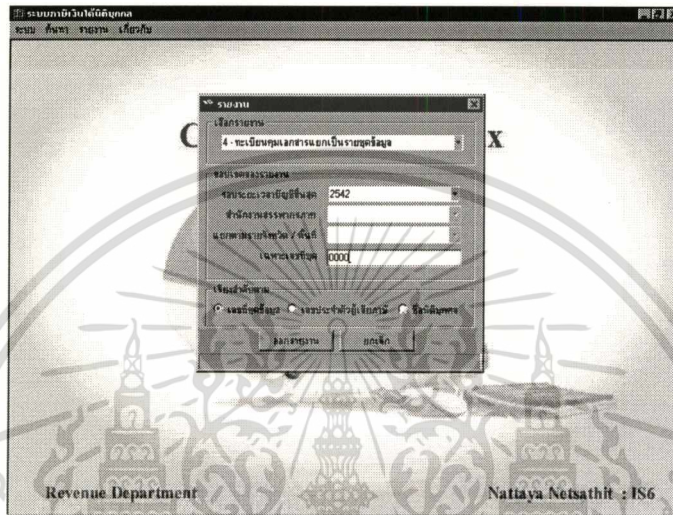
ระบบภาษีเงินได้นิติบุคคล
ระบบ ค้นหา รายงาน เกี่ยวกับ

รายงาน
เลือกรายงาน
4 - ทะเบียนคุมเอกสารแยกเป็นรายชุดข้อมูล
ขอบเขตของรายงาน
รอบระยะเวลาบัญชีสิ้นสุด 2542
สำนักงานสรรพากรภาค
แยกตามรายจังหวัด / พื้นที่
เฉพาะเลขที่ชุด 0000
เรียงลำดับตาม
เลขที่ชุดข้อมูล เลขประจำตัวผู้เสียภาษี ชื่อนิติบุคคล
ออกรายงาน ยกเลิก

C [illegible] X

Revenue Department
Nattaya Netsathit : IS6